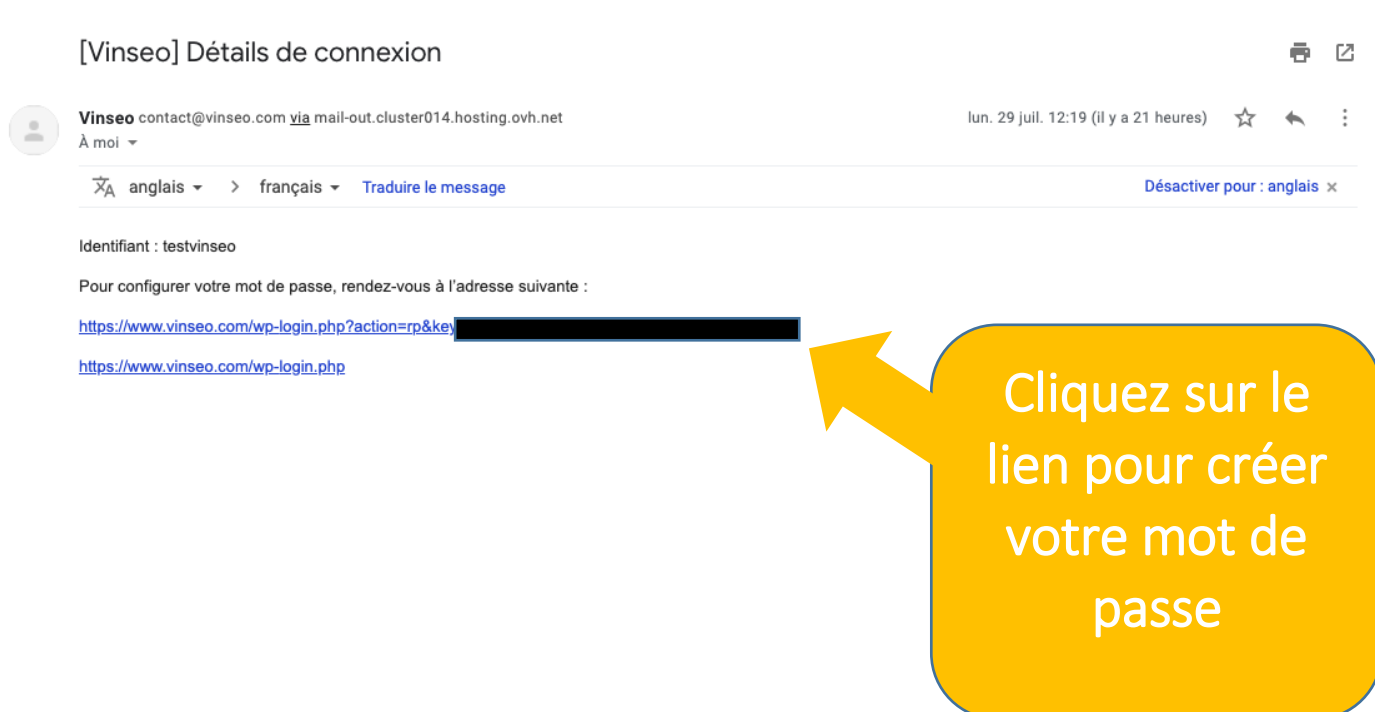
[Vinseo] Détails de connexion

Vinseo contact@vinseo.com via mail-out.cluster014.hosting.ovh.net
À moi

lun. 29 juil. 12:19 (il y a 21 heures)

anglais > français Traduire le message

Désactiver pour : anglais

Identifiant : testvinseo

Pour configurer votre mot de passe, rendez-vous à l'adresse suivante :

https://www.vinseo.com/wp-login.php?action=rp&key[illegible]

https://www.vinseo.com/wp-login.php

Cliquez sur le lien pour créer votre mot de passe